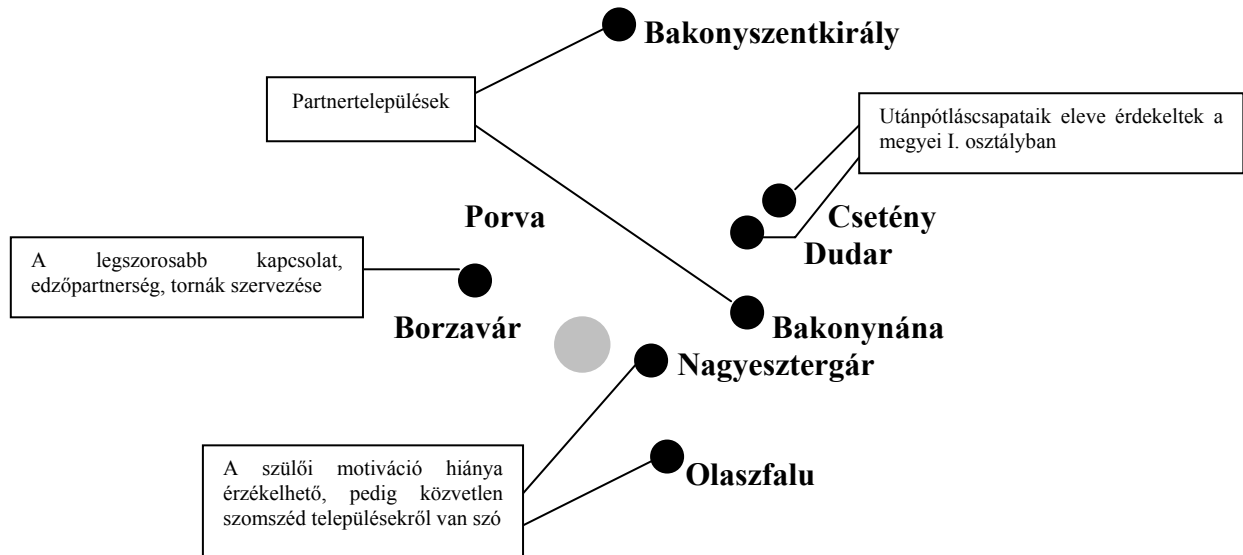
Bakonyszentkirály

Partnertelepülések

Utánpótláscsapataik eleve érdekeltek a megyei I. osztályban

Porva

Csetény

Dudar

A legszorosabb kapcsolat, edzőpartnerség, tornák szervezése

Borzavár

Bakonynána

Nagyesztergár

A szülői motiváció hiánya érzékelhető, pedig közvetlen szomszéd településekről van szó

Olaszfalu